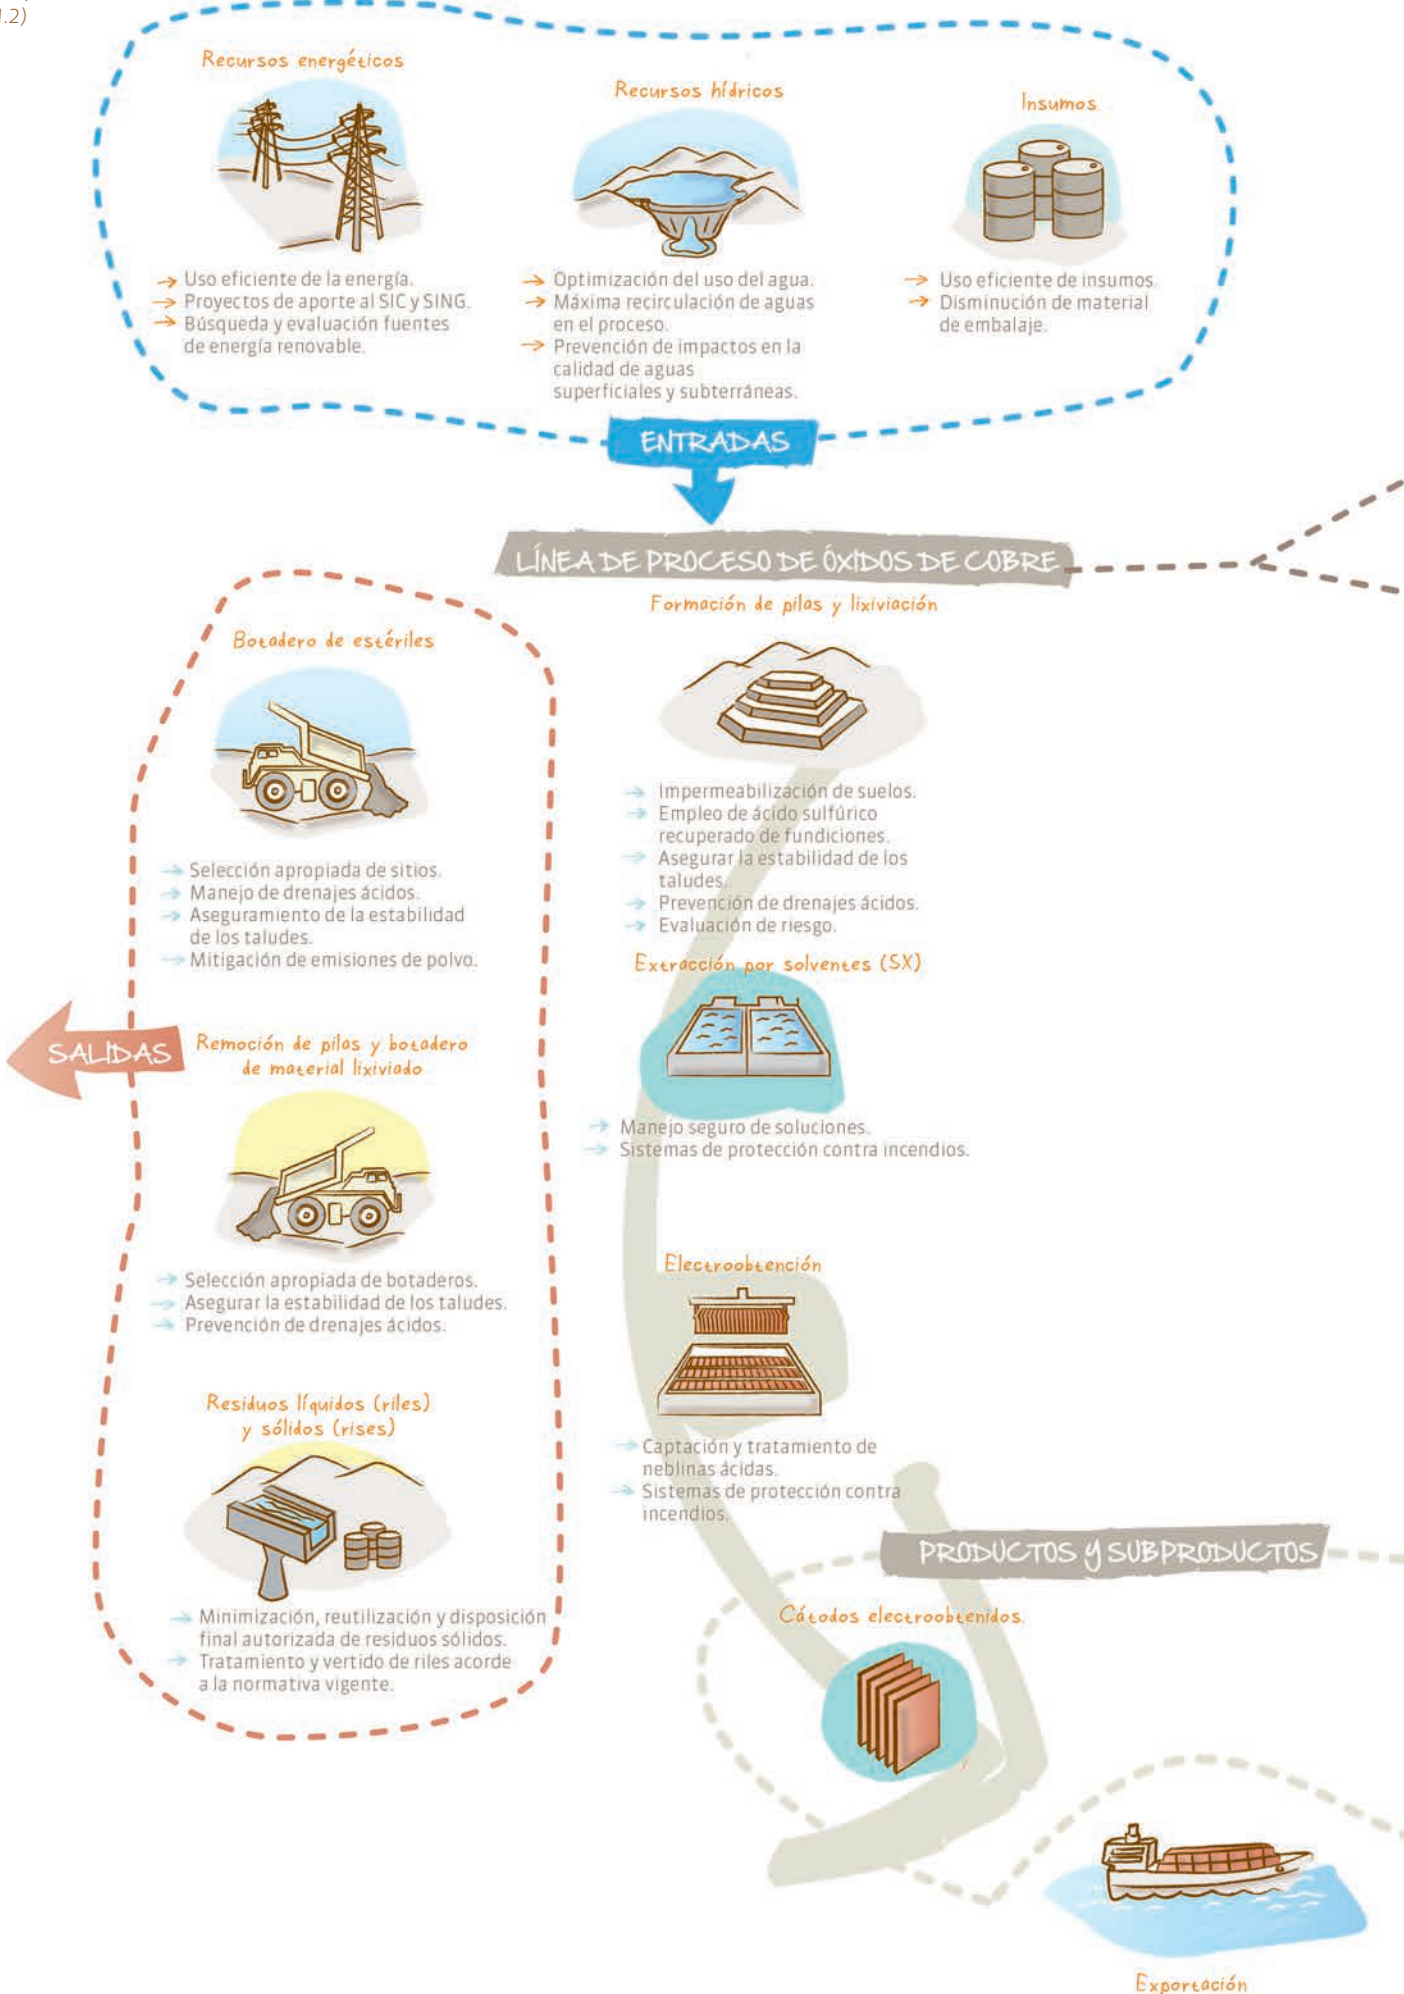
1.2)

Recursos energéticos

→ Uso eficiente de la energía.
→ Proyectos de aporte al SIC y SING.
→ Búsqueda y evaluación fuentes de energía renovable.

Recursos hídricos

→ Optimización del uso del agua.
→ Máxima recirculación de aguas en el proceso.
→ Prevención de impactos en la calidad de aguas superficiales y subterráneas.

Insumos

→ Uso eficiente de insumos.
→ Disminución de material de embalaje.

ENTRADAS

LÍNEA DE PROCESO DE ÓXIDOS DE COBRE

Formación de pilas y lixiviación

→ Impermeabilización de suelos.
→ Empleo de ácido sulfúrico recuperado de fundiciones.
→ Asegurar la estabilidad de los taludes.
→ Prevención de drenajes ácidos.
→ Evaluación de riesgo.

Extracción por solventes (SX)

→ Manejo seguro de soluciones.
→ Sistemas de protección contra incendios.

Electroobtención

→ Captación y tratamiento de neblinas ácidas.
→ Sistemas de protección contra incendios.

PRODUCTOS Y SUBPRODUCTOS

Cátodos electroobtenidos

Exportación

Botadero de estériles

→ Selección apropiada de sitios.
→ Manejo de drenajes ácidos.
→ Aseguramiento de la estabilidad de los taludes.
→ Mitigación de emisiones de polvo.

SALIDAS

Remoción de pilas y botadero de material lixiviado

→ Selección apropiada de botaderos.
→ Asegurar la estabilidad de los taludes.
→ Prevención de drenajes ácidos.

Residuos líquidos (riles) y sólidos (rises)

→ Minimización, reutilización y disposición final autorizada de residuos sólidos.
→ Tratamiento y vertido de riles acorde a la normativa vigente.